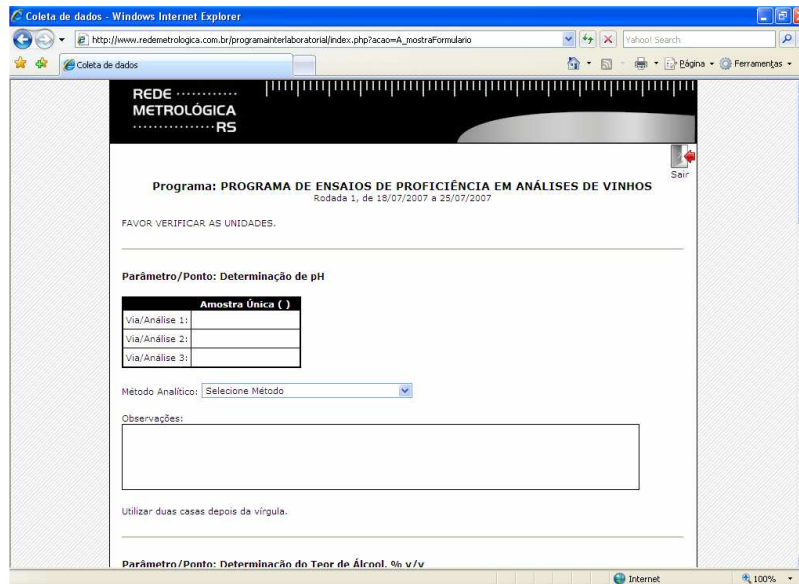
Coleta de dados - Windows Internet Explorer

http://www.redemetrologica.com.br/programainterlaboratorial/index.php?acao=A_mostraFormulario

Yahoo! Search

Coleta de dados

Página · Ferramentas ·

REDE METROLÓGICA RS

Sair

Programa: PROGRAMA DE ENSAIOS DE PROFICIÊNCIA EM ANÁLISES DE VINHOS
Rodada 1, de 18/07/2007 a 25/07/2007

FAVOR VERIFICAR AS UNIDADES.

Parâmetro/Ponto: Determinação de pH

| | Amostra Única ( ) |
|---|---|
| Via/Análise 1: | |
| Via/Análise 2: | |
| Via/Análise 3: | |

Método Analítico: Selecione Método

Observações:

Utilizar duas casas depois da vírgula.

Parâmetro/Ponto: Determinação do Teor de Álcool, % v/v

Internet

100%